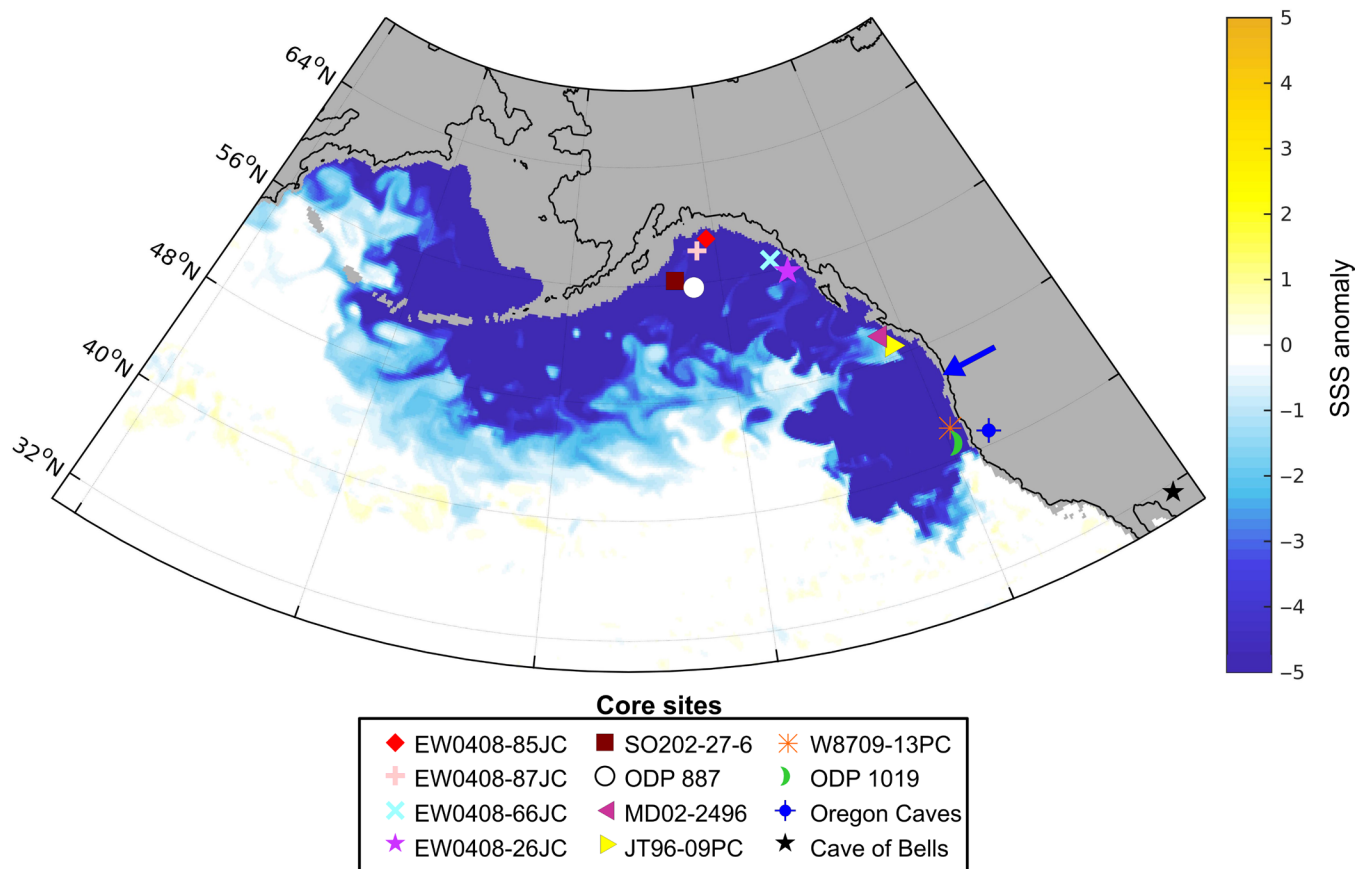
64°N
56°N
48°N
40°N
32°N

5
4
3
2
1
0
−1
−2
−3
−4
−5
SSS anomaly

Core sites

| | | |
|---|---|---|
| EW0408-85JC | SO202-27-6 | W8709-13PC |
| EW0408-87JC | ODP 887 | ODP 1019 |
| EW0408-66JC | MD02-2496 | Oregon Caves |
| EW0408-26JC | JT96-09PC | Cave of Bells |